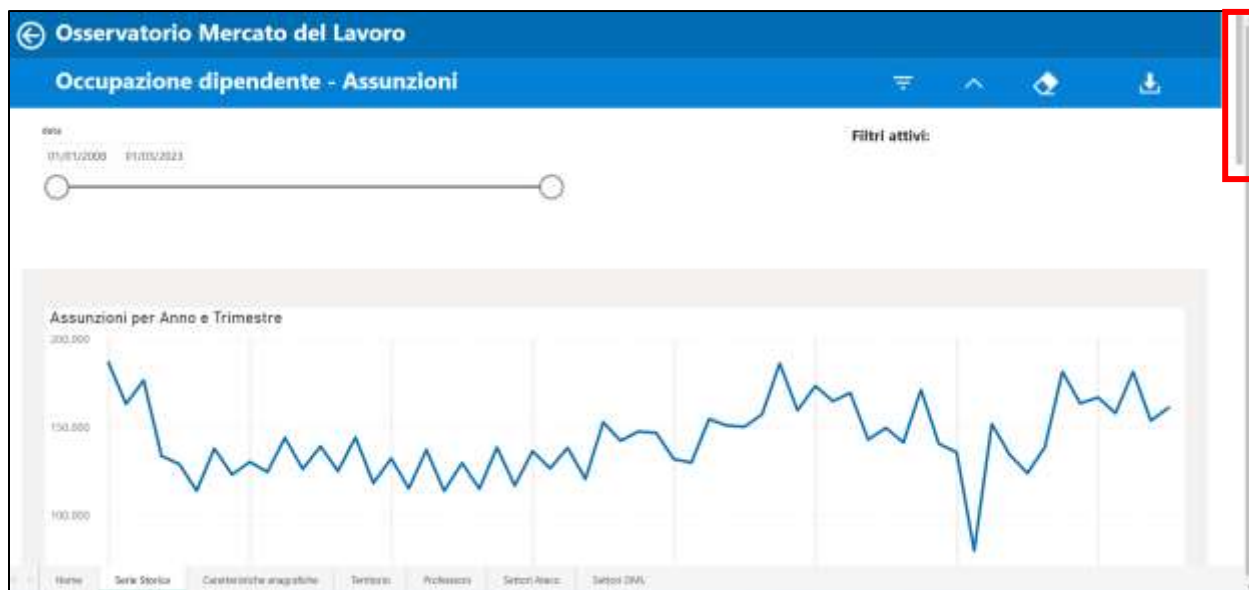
Osservatorio Mercato del Lavoro

Occupazione dipendente - Assunzioni

data

01/01/2008 01/03/2023

Filtri attivi:

Assunzioni per Anno e Trimestre

200.000

150.000

100.000

Home | Serie Storica | Caratteristiche anagrafiche | Territorio | Professioni | Settori Ateco | Settori DML